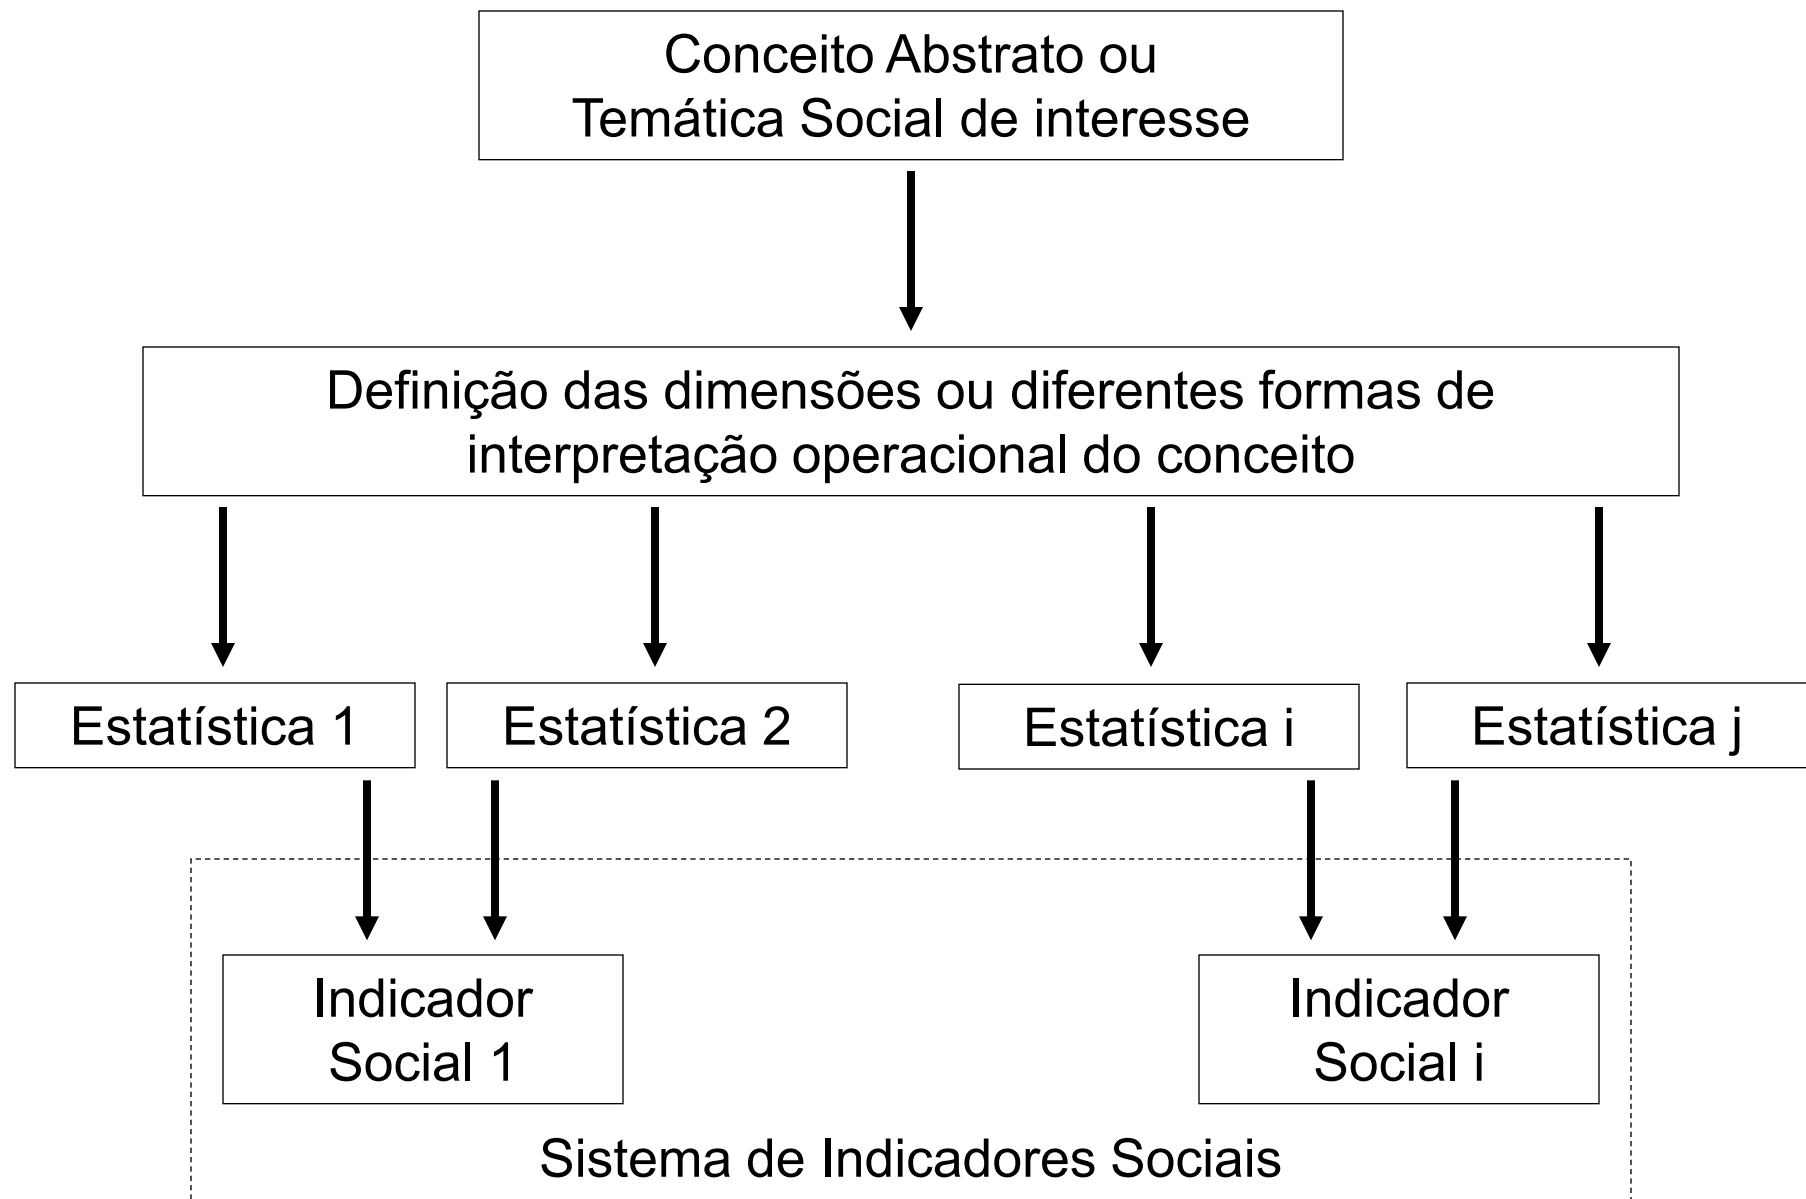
Conceito Abstrato ou Temática Social de interesse

Definição das dimensões ou diferentes formas de interpretação operacional do conceito

Estatística 1

Estatística 2

Estatística i

Estatística j

Indicador Social 1

Indicador Social i

Sistema de Indicadores Sociais